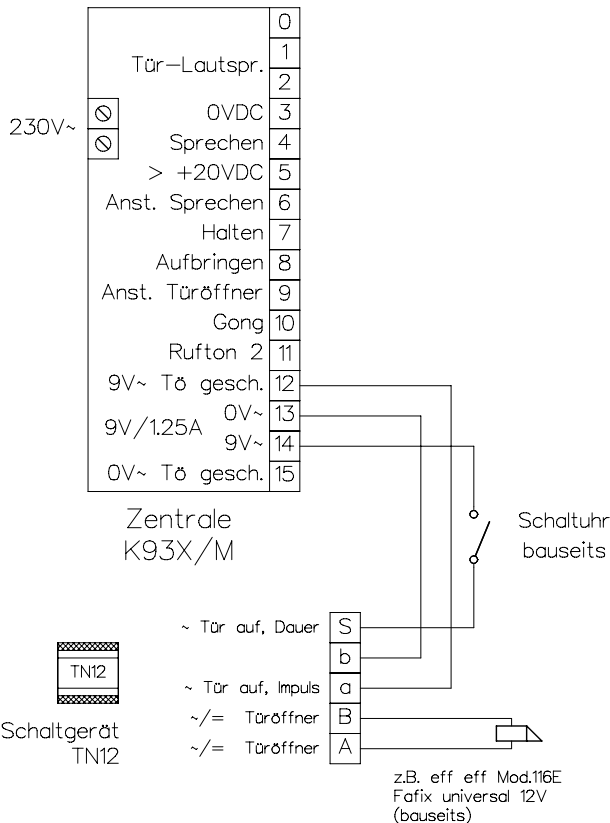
0
Tür–Lautspr.
1
2
230V~
0VDC
3
Sprechen
4
> +20VDC
5
Anst. Sprechen
6
Halten
7
Aufbringen
8
Anst. Türöffner
9
Gong
10
Rufton 2
11
9V~ Tö gesch.
12
9V/1.25A
0V~
13
9V~
14
0V~ Tö gesch.
15

Zentrale
K93X/M

Schaltuhr
bauseits

~ Tür auf, Dauer
S
b
~ Tür auf, Impuls
a
~/= Türöffner
B
~/= Türöffner
A

TN12
Schaltgerät
TN12

z.B. eff eff Mod.116E
Fafix universal 12V
(bauseits)